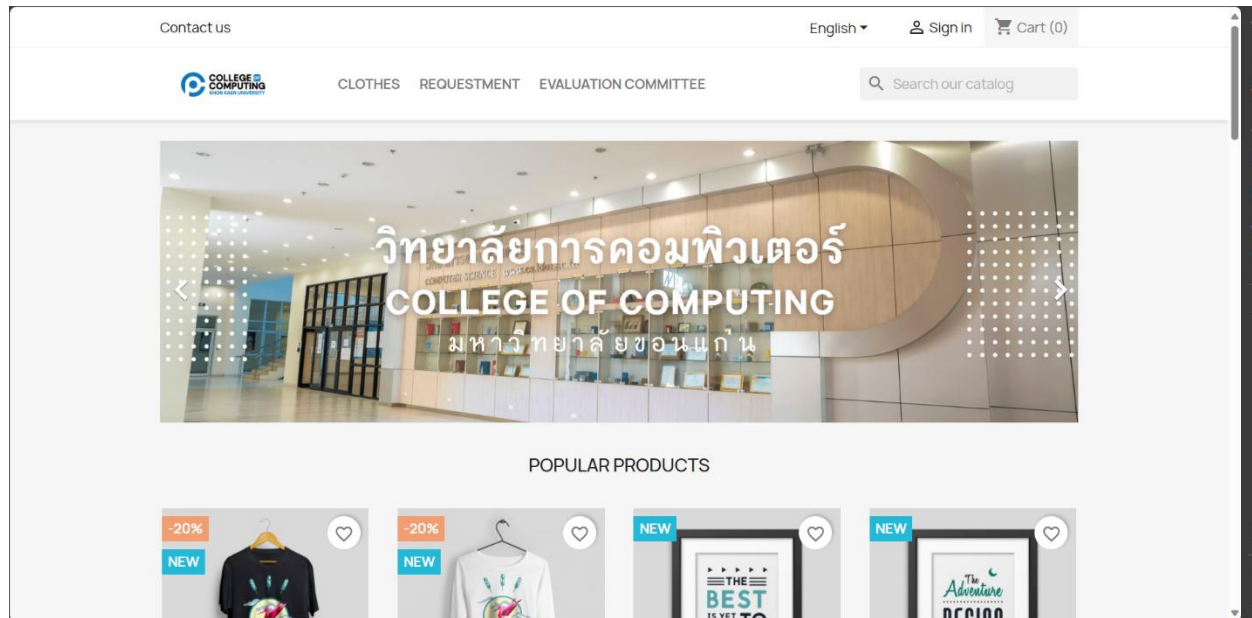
Contact us

English ▾ Sign in Cart (0)

COLLEGE OF COMPUTING KHON KAEN UNIVERSITY

CLOTHES REQUESTMENT EVALUATION COMMITTEE

Search our catalog

วิทยาลัยการคอมพิวเตอร์
COLLEGE OF COMPUTING
มหาวิทยาลัยขอนแก่น

POPULAR PRODUCTS

-20%
NEW

-20%
NEW

NEW
THE
BEST
IS YET TO

NEW
The Adventure
BEGIN